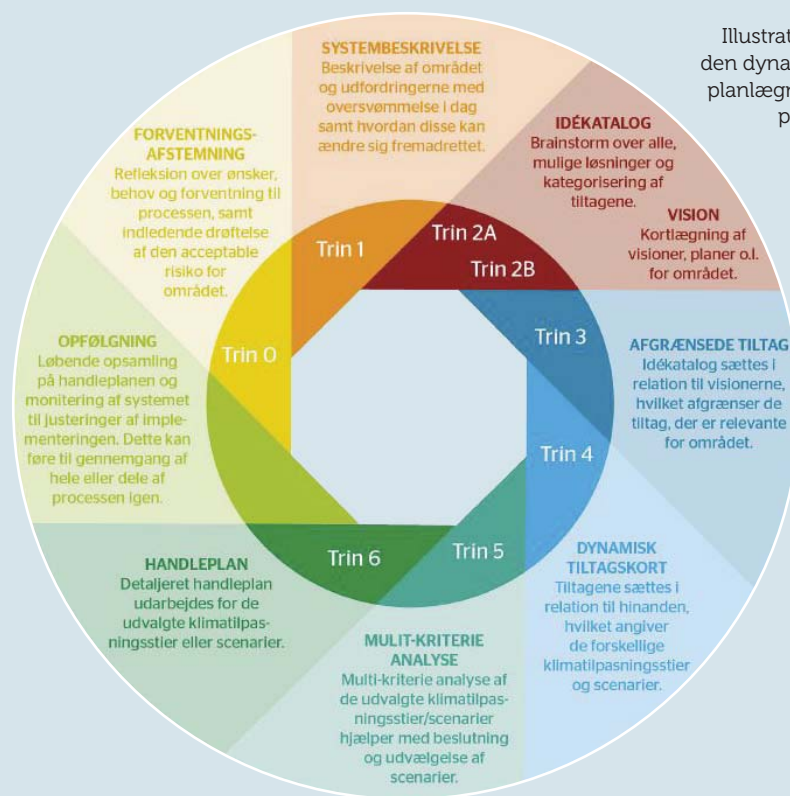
Illustrat
den dyna
planlægn
p

SYSTEMBESKRIVELSE
Beskrivelse af området og udfordringerne med oversvømmelse i dag samt hvordan disse kan ændre sig fremadrettet.

IDÉKATALOG
Brainstorm over alle, mulige løsninger og kategorisering af tiltagene.

VISION
Kortlægning af visioner, planer o.l. for området.

AFGRÆNSEDE TILTAG
Idékatalog sættes i relation til visionerne, hvilket afgrænser de tiltag, der er relevante for området.

DYNAMISK TILTAGSKORT
Tiltagene sættes i relation til hinanden, hvilket angiver de forskellige klimatilpasningsstier og scenarier.

MULIT-KRITERIE ANALYSE
Multi-kriterie analyse af de udvalgte klimatilpasningsstier/scenarier hjælper med beslutning og udvælgelse af scenarier.

HANDLEPLAN
Detaljeret handleplan udarbejdes for de udvalgte klimatilpasningsstier eller scenarier.

OPFØLGNING
Løbende opsamling på handleplanen og monitering af systemet til justeringer af implementeringen. Dette kan føre til gennemgang af hele eller dele af processen igen.

FORVENTNINGS-AFSTEMNING
Refleksion over ønsker, behov og forventning til processen, samt indledende drøftelse af den acceptable risiko for området.

Trin 0
Trin 1
Trin 2A
Trin 2B
Trin 3
Trin 4
Trin 5
Trin 6